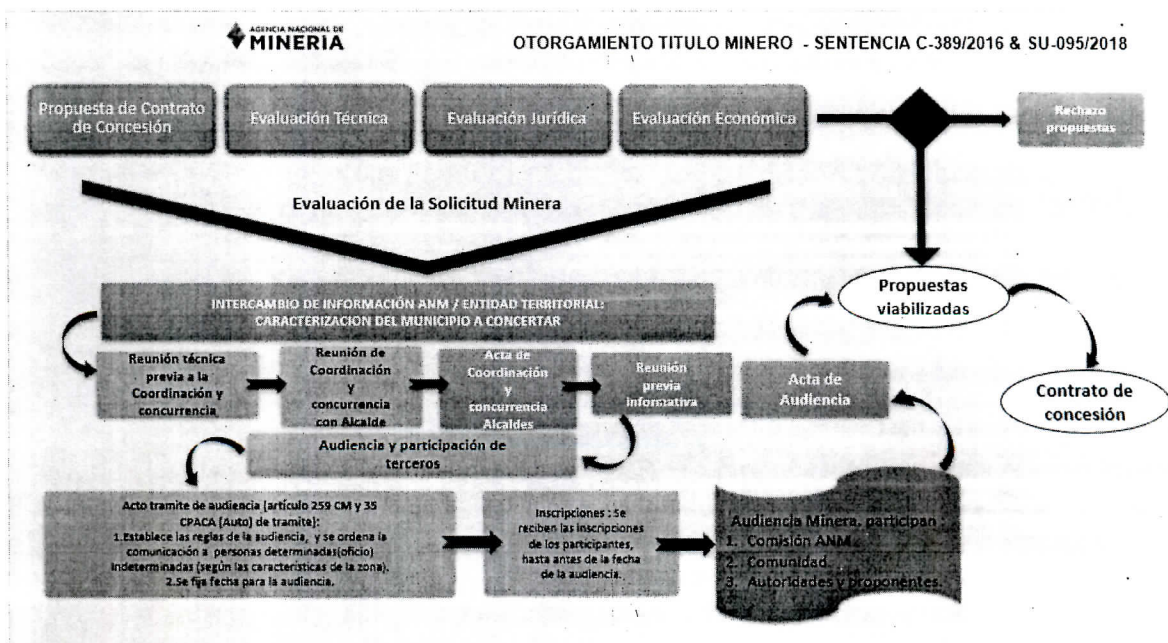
AGENCIA NACIONAL DE MINERIA

OTORGAMIENTO TITULO MINERO - SENTENCIA C-389/2016 & SU-095/2018

Propuesta de Contrato de Concesión

Evaluación Técnica

Evaluación Jurídica

Evaluación Económica

Rechazo propuestas

Evaluación de la Solicitud Minera

Propuestas viabilizadas

INTERCAMBIO DE INFORMACIÓN ANM / ENTIDAD TERRITORIAL: CARACTERIZACION DEL MUNICIPIO A CONCERTAR

Reunión técnica previa a la Coordinación y concurrencia

Reunión de Coordinación y concurrencia con Alcalde

Acta de Coordinación y concurrencia Alcaldes

Reunión previa informativa

Acta de Audiencia

Contrato de concesión

Audiencia y participación de terceros

Acto tramite de audiencia (artículo 259 CM y 35 CPACA (Auto) de tramite):
1.Establece las reglas de la audiencia, y se ordena la comunicación a personas determinadas(oficio) indeterminadas (según las características de la zona).
2.Se fija fecha para la audiencia.

Inscripciones : Se reciben las inscripciones de los participantes, hasta antes de la fecha de la audiencia.

Audiencia Minera, participan :
1. Comisión ANM.
2. Comunidad.
3. Autoridades y proponentes.